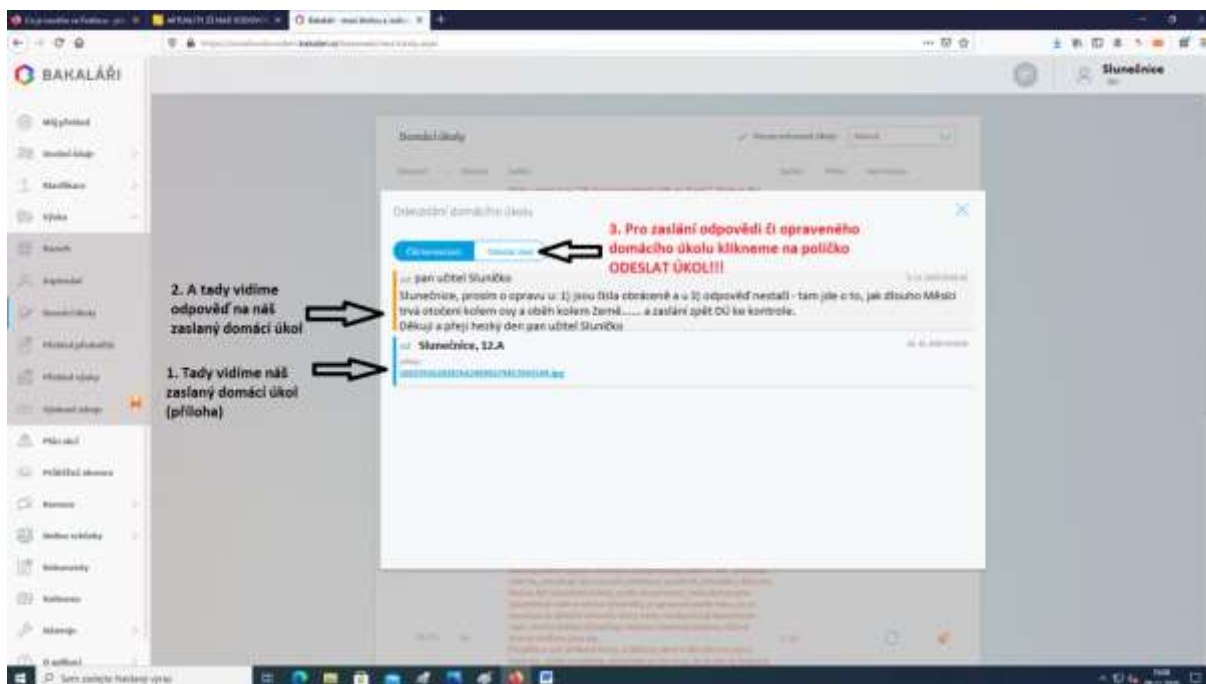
BAKALÁŘI

Slunečnice

Můj přehled
Osobní údaje
Klasifikace
Výuka
Rozvrh
Suplování
Domácí úkoly
Plánované akce
Průběžná klasifikace
Předmět výuky
Výchovná opatření
Připomínky
Předčasné ukončení
Komens
Ankety
Dokumenty
Nástroje
O aplikaci

Domácí úkoly

Odevzdání domácího úkolu

Chci konverzaci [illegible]

pan učitel Sluníčko
Slunečnice, prosím o opravu u: 1) jsou čísla obrácené a u 3) odpověď nestačí - tam jde o to, jak dlouho Měsíci trvá otočení kolem osy a oběh kolem Země...... a zaslání zpět DÚ ke kontrole.
Děkuji a přeji hezký den pan učitel Sluníčko

Slunečnice, 12.A
příloha
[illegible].jpg

3. Pro zaslání odpovědi či opraveného domácího úkolu klikneme na políčko ODESLAT ÚKOL!!!

2. A tady vidíme odpověď na náš zaslaný domácí úkol

1. Tady vidíme náš zaslaný domácí úkol (příloha)